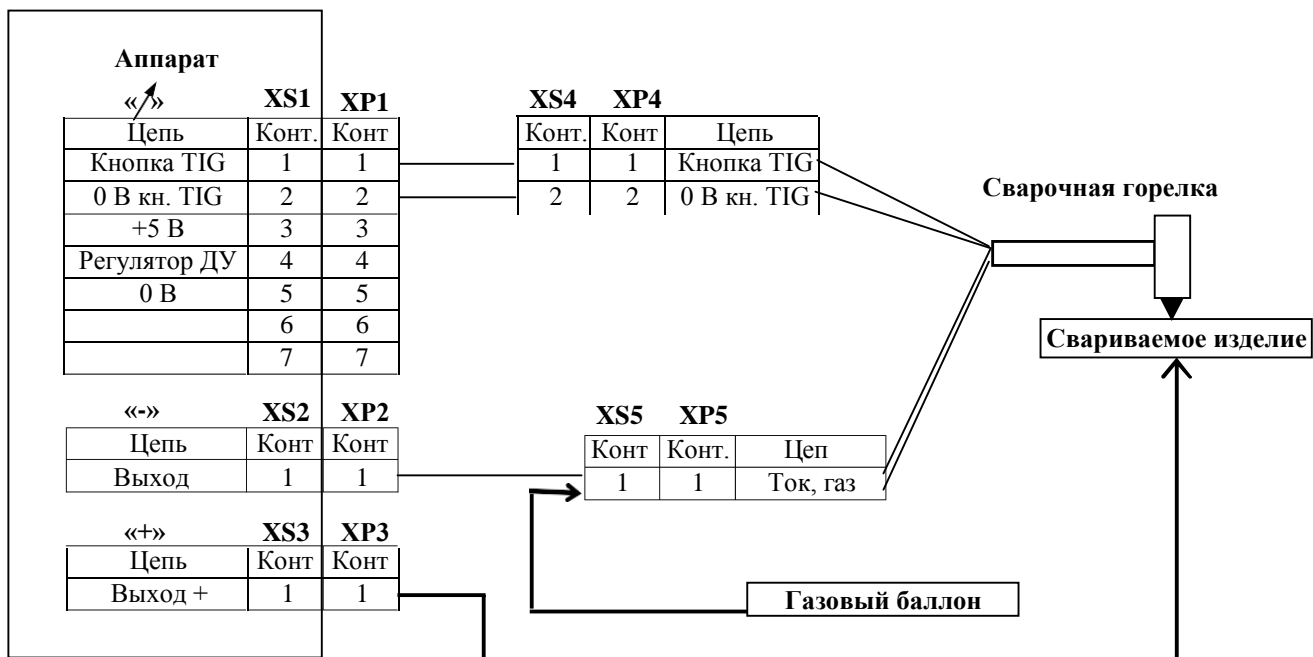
Аппарат

«↗» XS1 XP1

| Цепь | Конт. | Конт |
|---|---|---|
| Кнопка TIG | 1 | 1 |
| 0 В кн. TIG | 2 | 2 |
| +5 В | 3 | 3 |
| Регулятор ДУ | 4 | 4 |
| 0 В | 5 | 5 |
| | 6 | 6 |
| | 7 | 7 |

«-» XS2 XP2

| Цепь | Конт | Конт |
|---|---|---|
| Выход | 1 | 1 |

«+» XS3 XP3

| Цепь | Конт | Конт |
|---|---|---|
| Выход + | 1 | 1 |

XS4 XP4

| Конт. | Конт | Цепь |
|---|---|---|
| 1 | 1 | Кнопка TIG |
| 2 | 2 | 0 В кн. TIG |

Сварочная горелка

Свариваемое изделие

XS5 XP5

| Конт | Конт. | Цеп |
|---|---|---|
| 1 | 1 | Ток, газ |

Газовый баллон